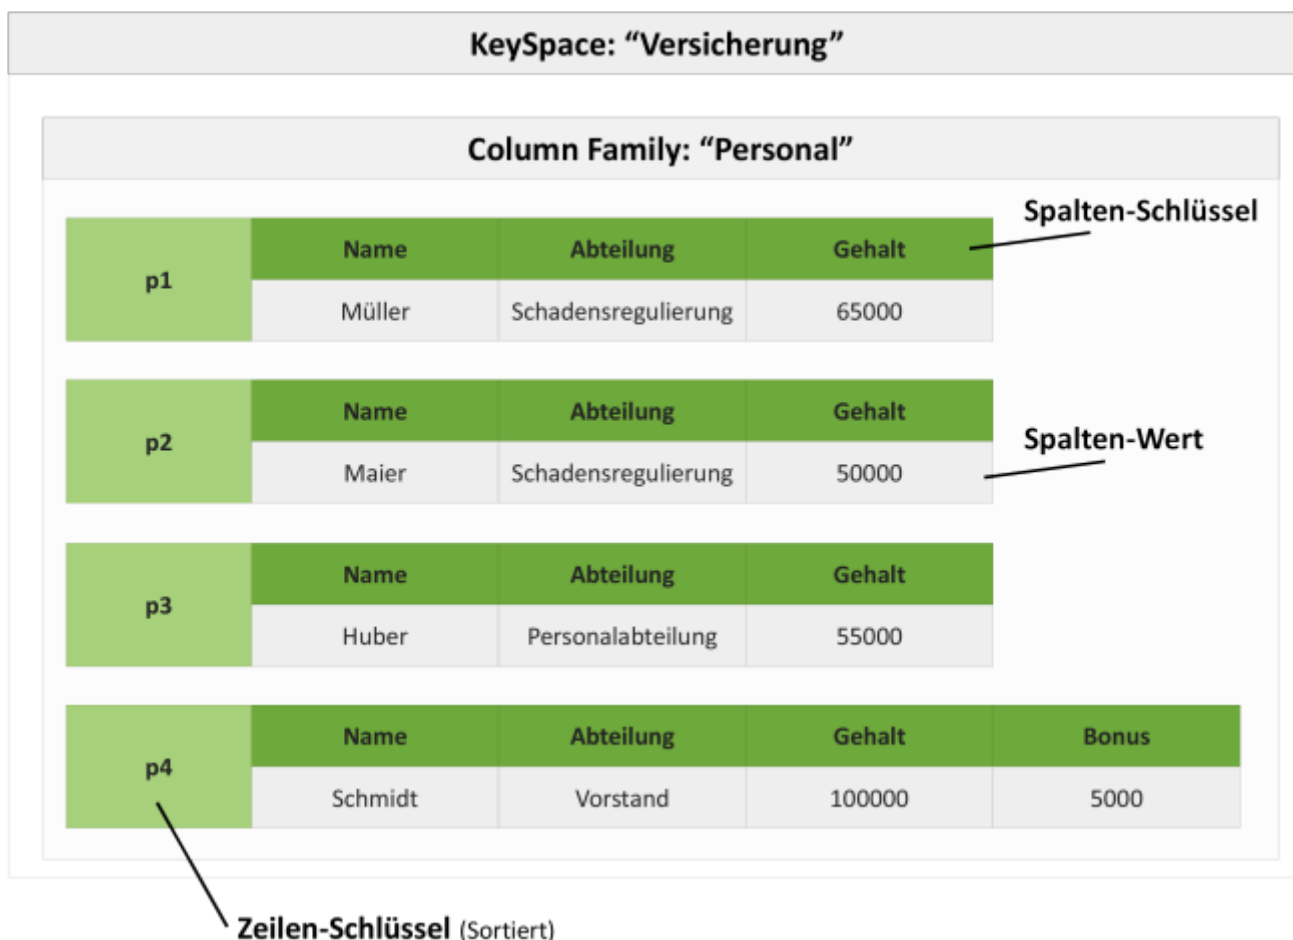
KeySpace: “Versicherung”

Column Family: “Personal”

Spalten-Schlüssel

| p1 | Name | Abteilung | Gehalt |
|---|---|---|---|
| | Müller | Schadensregulierung | 65000 |

| p2 | Name | Abteilung | Gehalt |
|---|---|---|---|
| | Maier | Schadensregulierung | 50000 |

Spalten-Wert

| p3 | Name | Abteilung | Gehalt |
|---|---|---|---|
| | Huber | Personalabteilung | 55000 |

| p4 | Name | Abteilung | Gehalt | Bonus |
|---|---|---|---|---|
| | Schmidt | Vorstand | 100000 | 5000 |

Zeilen-Schlüssel (Sortiert)